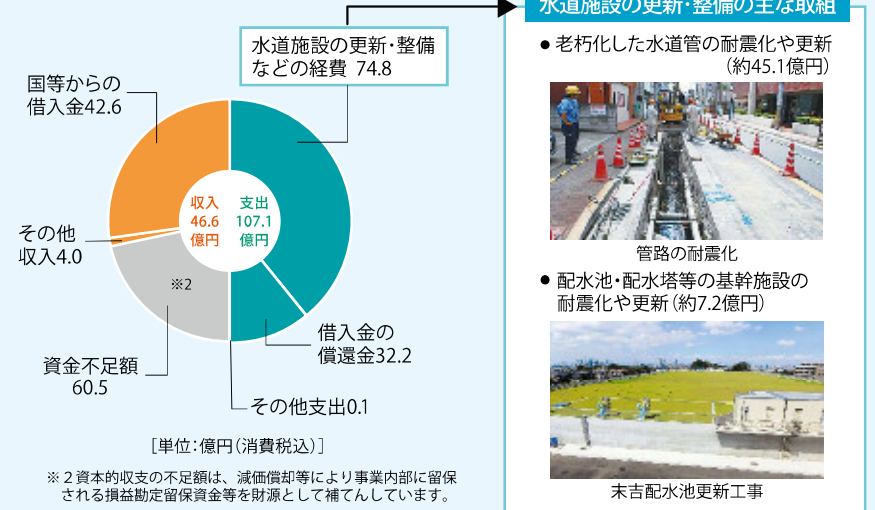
水道施設の更新・整備などの経費 74.8

国等からの借入金42.6

収入 46.6 億円

支出 107.1 億円

その他収入4.0

※2

資金不足額 60.5

借入金の償還金32.2

その他支出0.1

［単位：億円（消費税込）］

※２資本的収支の不足額は、減価償却等により事業内部に留保される損益勘定留保資金等を財源として補てんしています。

水道施設の更新・整備の主な取組

● 老朽化した水道管の耐震化や更新（約45.1億円）

管路の耐震化

● 配水池・配水塔等の基幹施設の耐震化や更新（約7.2億円）

末吉配水池更新工事